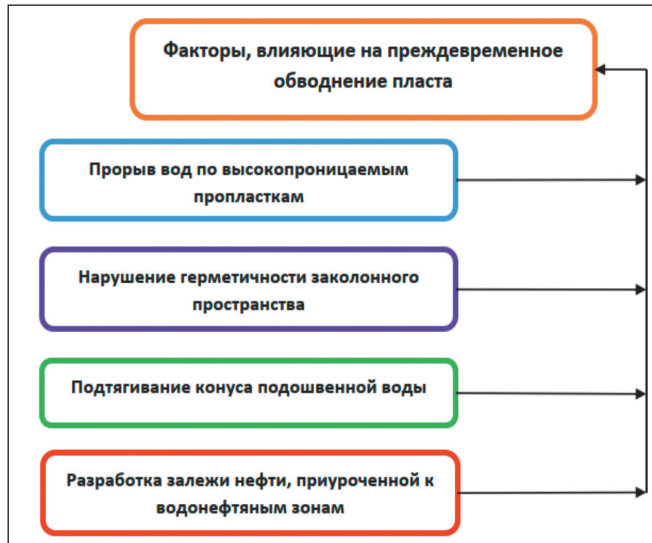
Факторы, влияющие на преждевременное обводнение пласта

Прорыв вод по высокопроницаемым пропласткам

Нарушение герметичности заколонного пространства

Подтягивание конуса подошвенной воды

Разработка залежи нефти, приуроченной к водонефтяным зонам